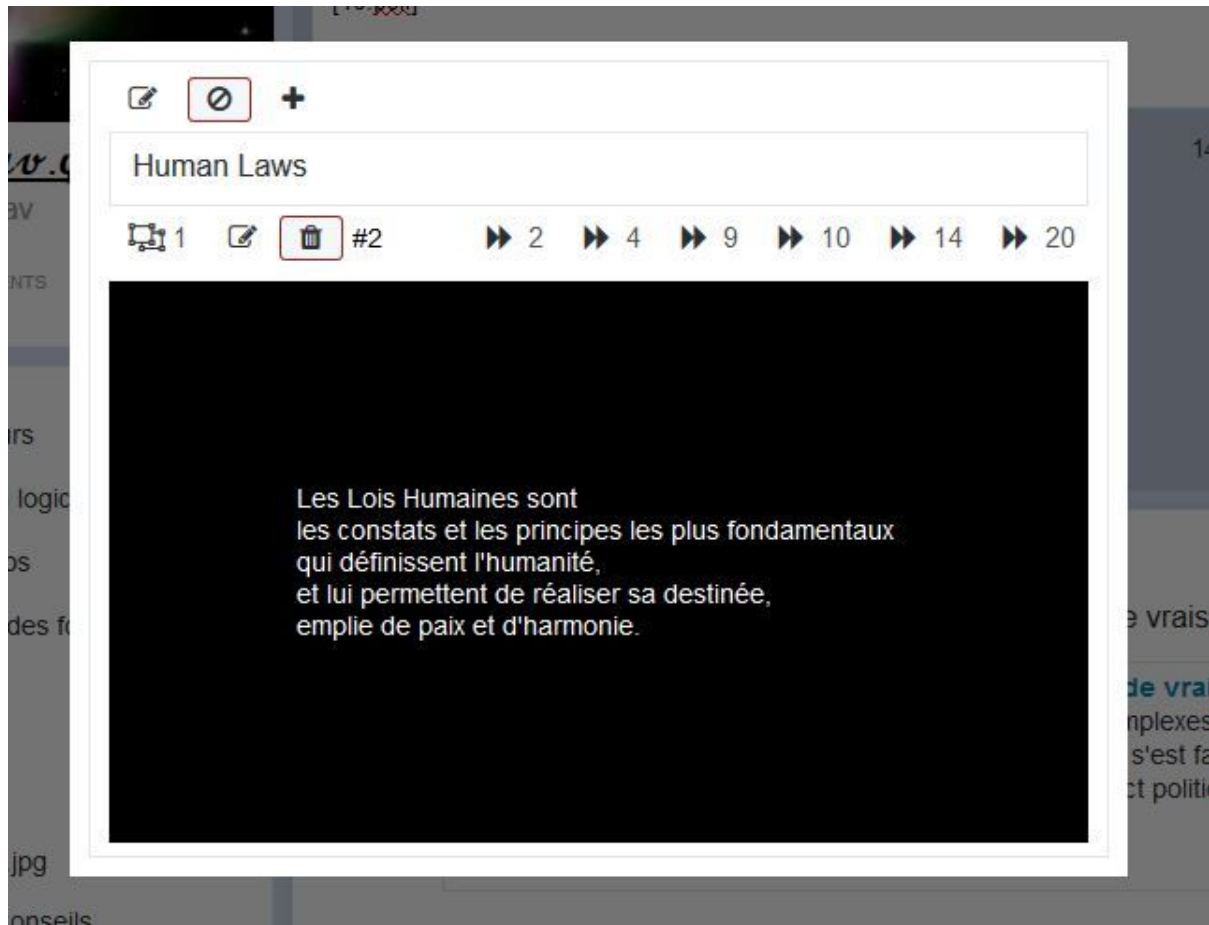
Human Laws

1 #2 2 4 9 10 14 20

Les Lois Humaines sont
les constats et les principes les plus fondamentaux
qui définissent l'humanité,
et lui permettent de réaliser sa destinée,
emplie de paix et d'harmonie.